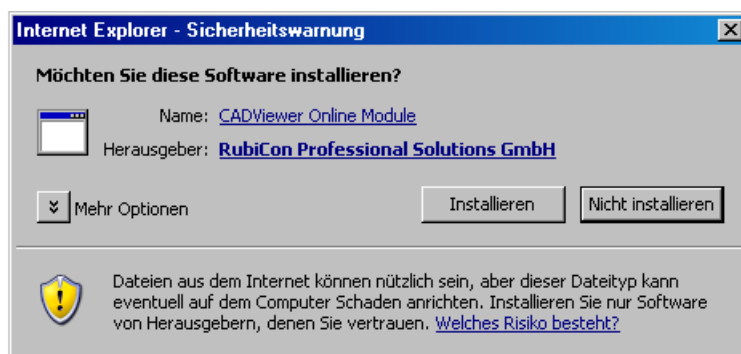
Internet Explorer - Sicherheitswarnung

Möchten Sie diese Software installieren?

Name: CADViewer Online Module

Herausgeber: RubiCon Professional Solutions GmbH

Mehr Optionen

Installieren

Nicht installieren

Dateien aus dem Internet können nützlich sein, aber dieser Dateityp kann eventuell auf dem Computer Schaden anrichten. Installieren Sie nur Software von Herausgebern, denen Sie vertrauen. Welches Risiko besteht?